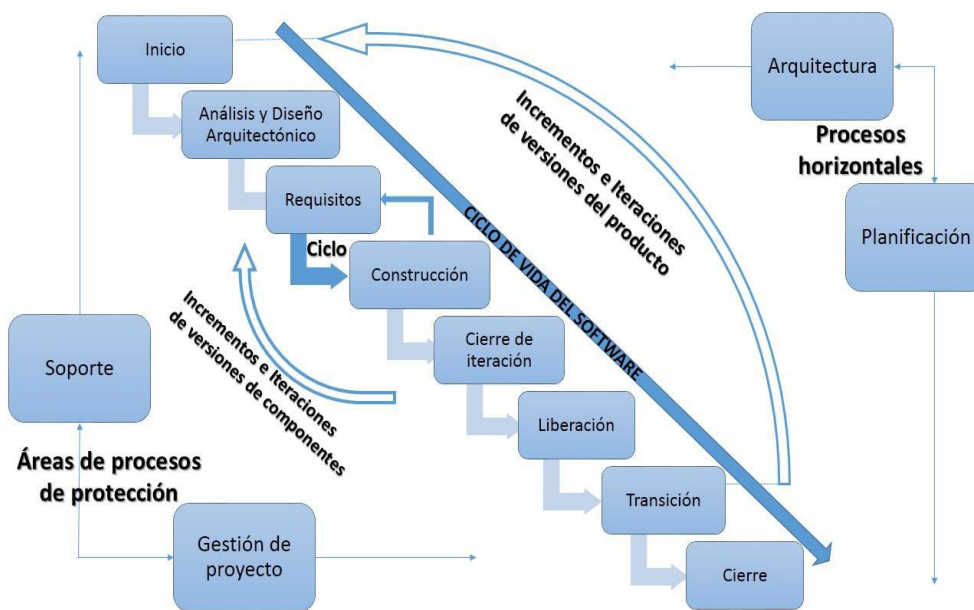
Inicio

Análisis y Diseño Arquitectónico

Requisitos

Ciclo

Construcción

Cierre de iteración

Liberación

Transición

Cierre

Incrementos e Iteraciones de versiones del producto

CICLO DE VIDA DEL SOFTWARE

Incrementos e Iteraciones de versiones de componentes

Arquitectura

Procesos horizontales

Planificación

Soporte

Áreas de procesos de protección

Gestión de proyecto